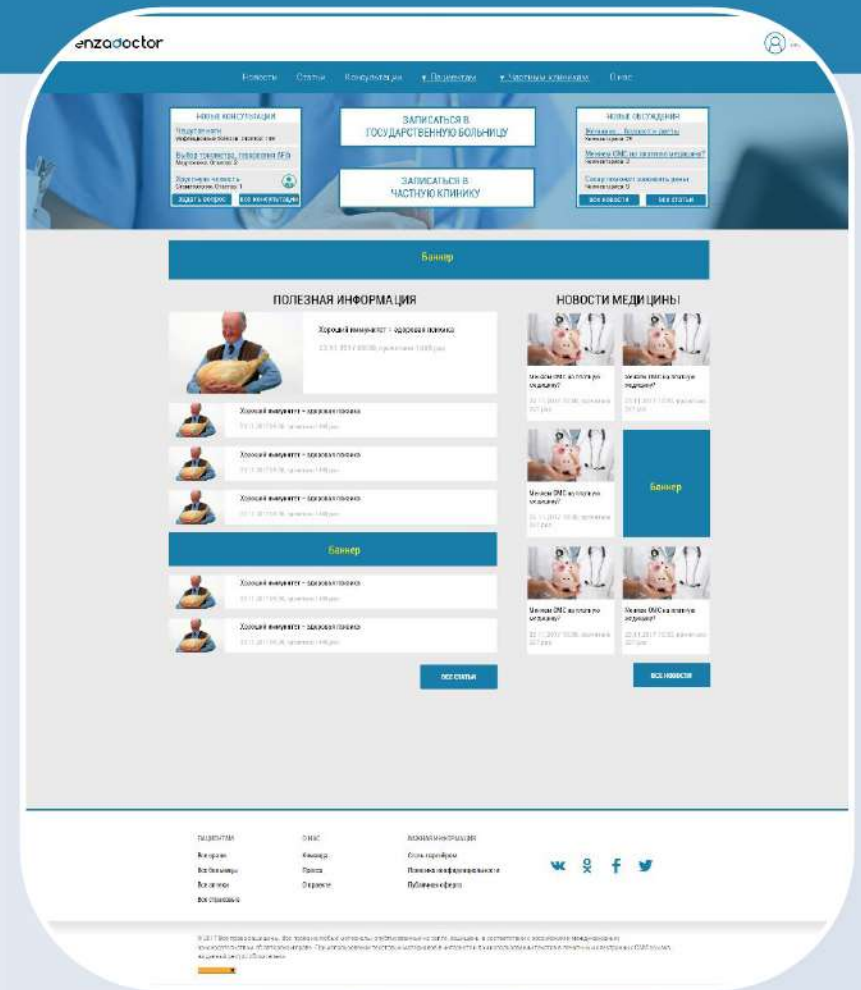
enzadoctor

Новости Статьи Консультации ▾ Пациентам ▾ Частным клиникам О нас

НОВЫЕ КОНСУЛЬТАЦИИ
Недержание
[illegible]
Выбор тренажёра, поражение ЛЕВ
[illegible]
Хороший человек
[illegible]
ЗАДАТЬ ВОПРОС ВСЕ КОНСУЛЬТАЦИИ

ЗАПИСАТЬСЯ В ГОСУДАРСТВЕННУЮ БОЛЬНИЦУ

ЗАПИСАТЬСЯ В ЧАСТНУЮ КЛИНИКУ

НОВЫЕ ОБСУЖДЕНИЯ
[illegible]
Меняем ОМС на платную медицину?
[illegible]
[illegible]
ВСЕ НОВОСТИ ВСЕ СТАТЬИ

Баннер

ПОЛЕЗНАЯ ИНФОРМАЦИЯ

Хороший иммунитет – здоровая психика
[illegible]

Хороший иммунитет – здоровая психика
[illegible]

Хороший иммунитет – здоровая психика
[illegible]

Хороший иммунитет – здоровая психика
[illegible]

Баннер

Хороший иммунитет – здоровая психика
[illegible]

Хороший иммунитет – здоровая психика
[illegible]

ВСЕ СТАТЬИ

НОВОСТИ МЕДИЦИНЫ

Меняем ОМС на платную медицину?
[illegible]

Меняем ОМС на платную медицину?
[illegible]

Меняем ОМС на платную медицину?
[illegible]

Баннер

Меняем ОМС на платную медицину?
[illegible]

Меняем ОМС на платную медицину?
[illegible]

ВСЕ НОВОСТИ

ПАЦИЕНТАМ
Все врачи
Все больницы
Все аптеки
Все страховые

О НАС
Команда
Пресса
О проекте

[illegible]
Стать партнёром
Политика конфиденциальности
Публичная оферта

© 2017 Все права защищены. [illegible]